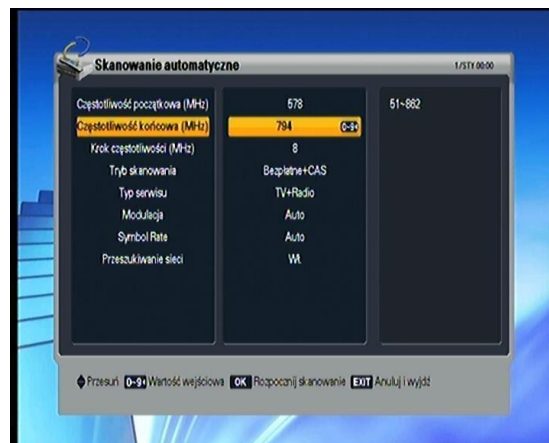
Skanowanie automatyczne

1/STY 00:00

| | | |
|---|---|---|
| Częstotliwość początkowa (MHz) | 578 | 51~862 |
| Częstotliwość końcowa (MHz) | 794 0-9 | |
| Krok częstotliwości (MHz) | 8 | |
| Tryb skanowania | Bezpłatne+CAS | |
| Typ serwisu | TV+Radio | |
| Modulacja | Auto | |
| Symbol Rate | Auto | |
| Przeszukiwanie sieci | Wł. | |

Przesuń 0-9 Wartość wejściowa OK Rozpocznij skanowanie EXIT Anuluj i wyjdź